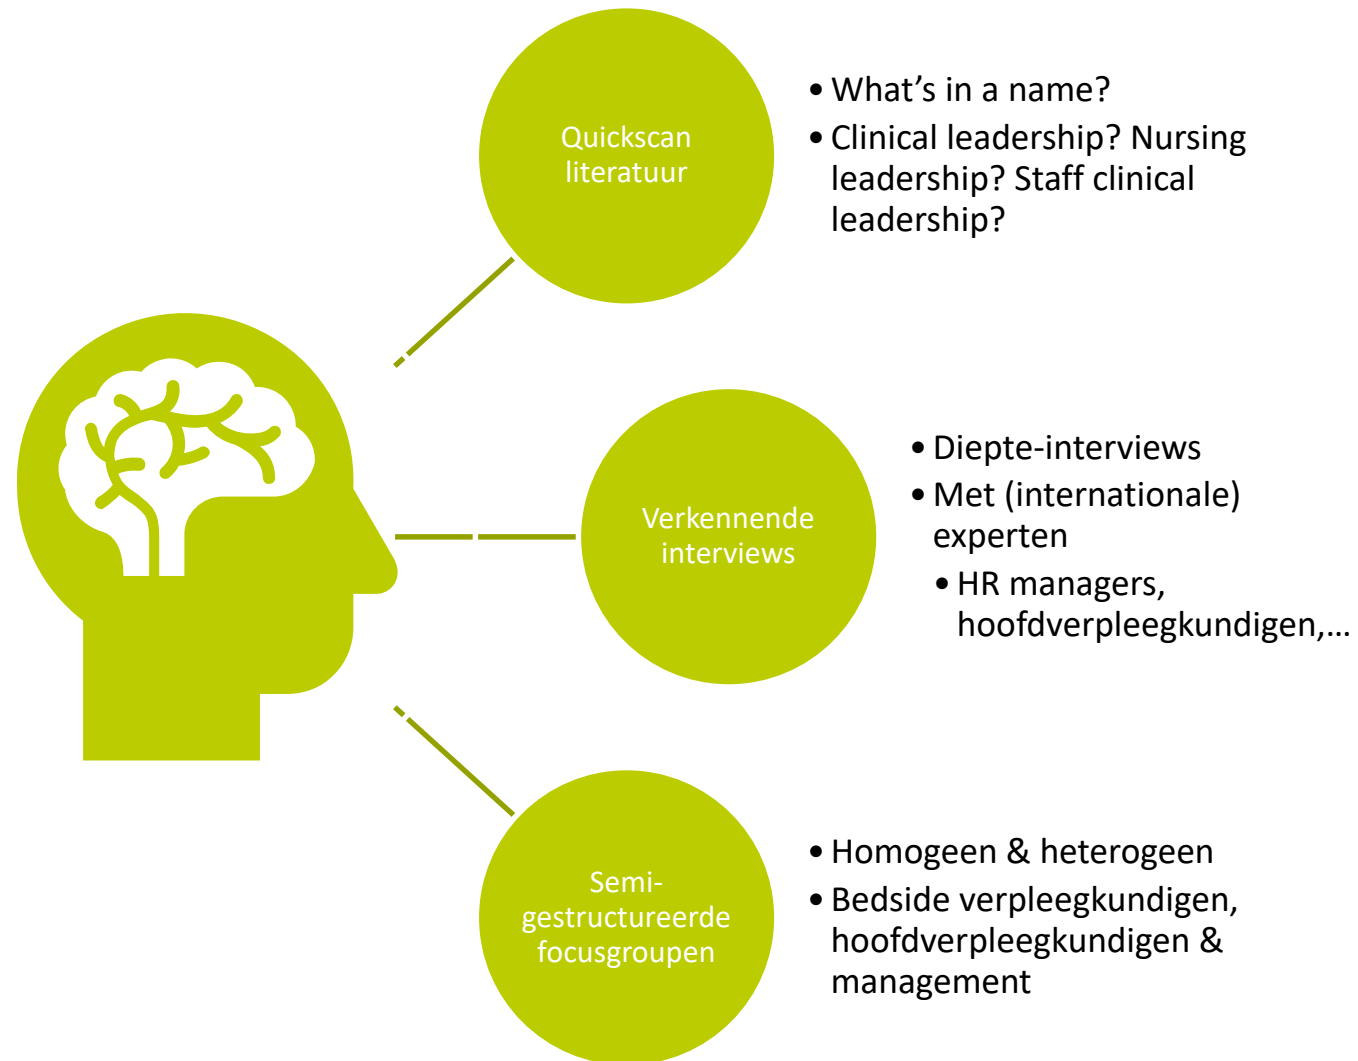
Quickscan literatuur

- What's in a name?
- Clinical leadership? Nursing leadership? Staff clinical leadership?

Verkennende interviews

- Diepte-interviews
- Met (internationale) experten
  - HR managers, hoofdverpleegkundigen,…

Semi-gestructureerde focusgroupen

- Homogeen & heterogeen
- Bedside verpleegkundigen, hoofdverpleegkundigen & management